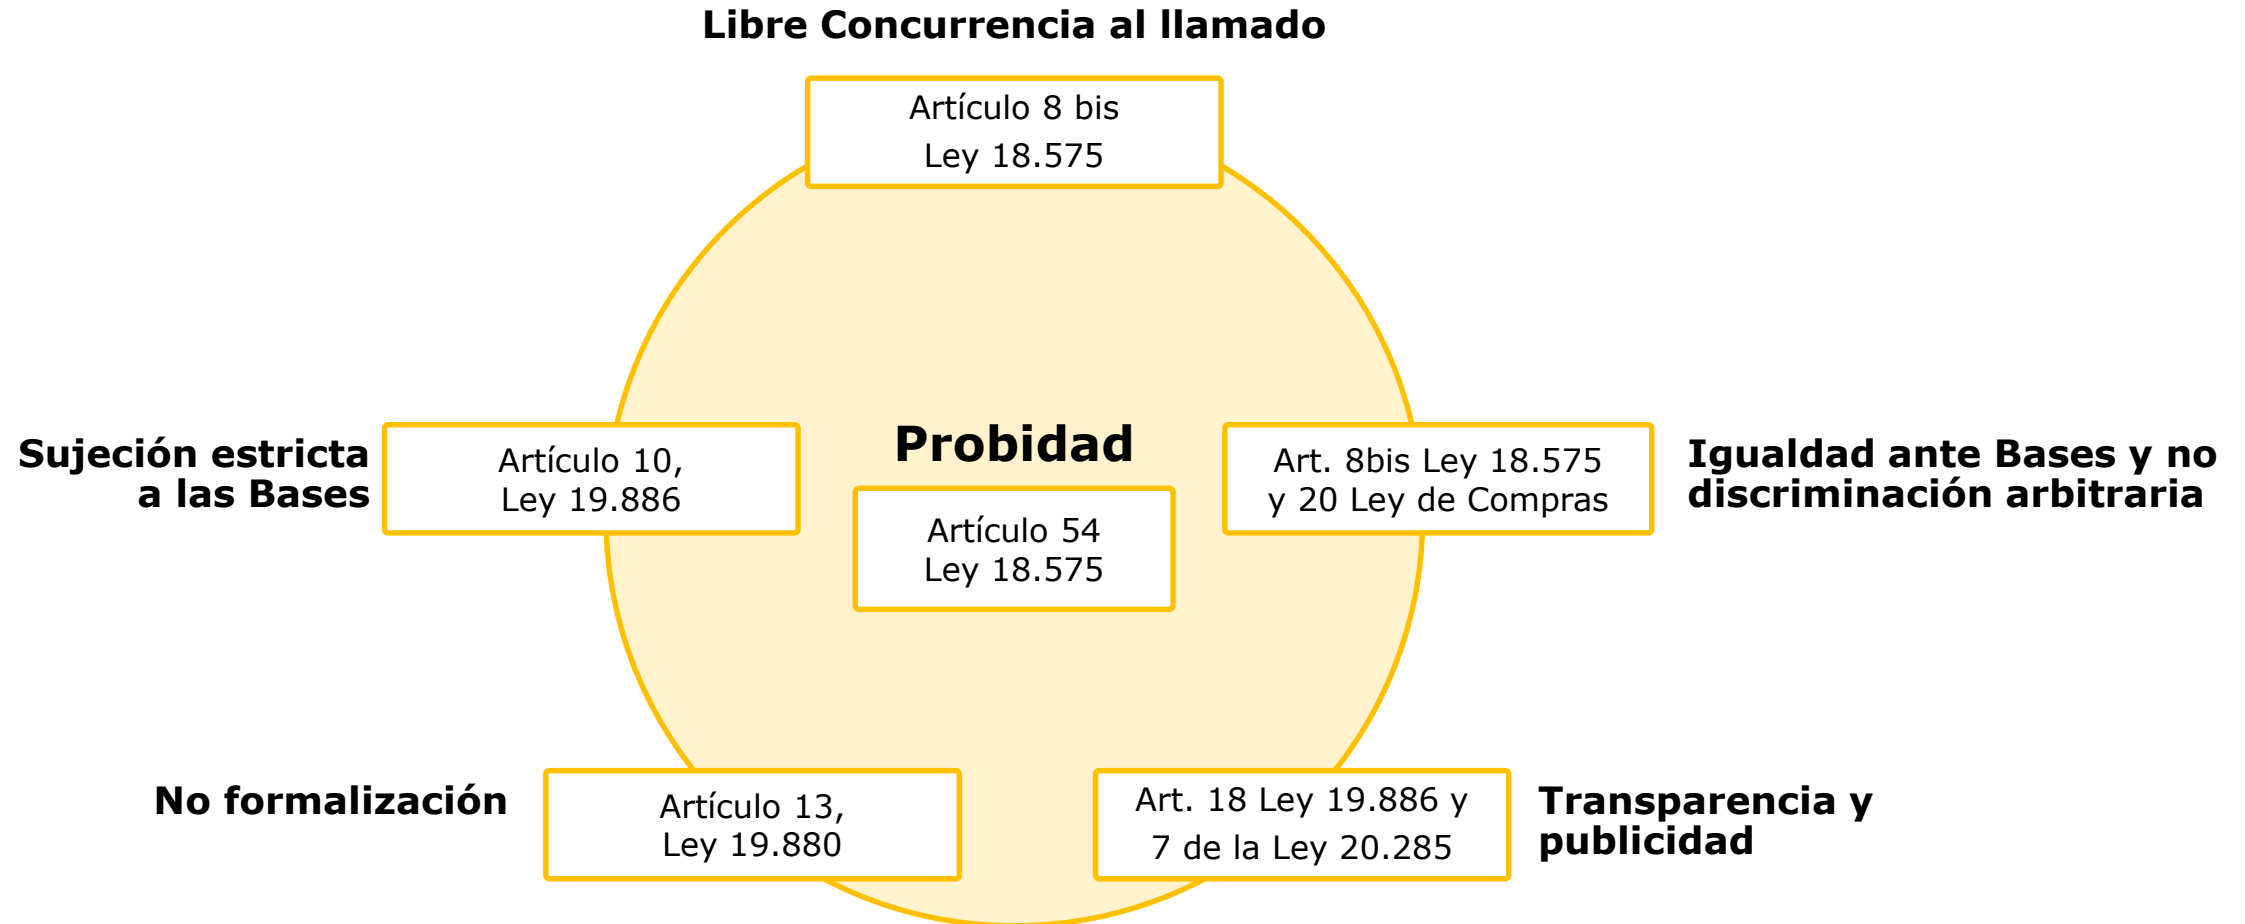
Libre Concurrencia al llamado

Artículo 8 bis
Ley 18.575

Sujeción estricta a las Bases

Artículo 10,
Ley 19.886

Probidad

Artículo 54
Ley 18.575

Art. 8bis Ley 18.575
y 20 Ley de Compras

Igualdad ante Bases y no discriminación arbitraria

No formalización

Artículo 13,
Ley 19.880

Art. 18 Ley 19.886 y
7 de la Ley 20.285

Transparencia y publicidad